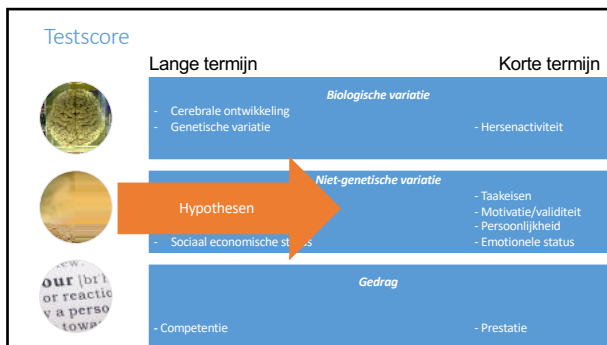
Testscore

Lange termijn

Korte termijn

Biologische variatie

- Cerebrale ontwikkeling
- Genetische variatie

- Hersenactiviteit

Niet-genetische variatie

Hypothesen

- Sociaal economische status

- Taakeisen
- Motivatie/validiteit
- Persoonlijkheid
- Emotionele status

Gedrag

- Competentie

- Prestatie

ew
our [br
or reactio
v a perso
towa